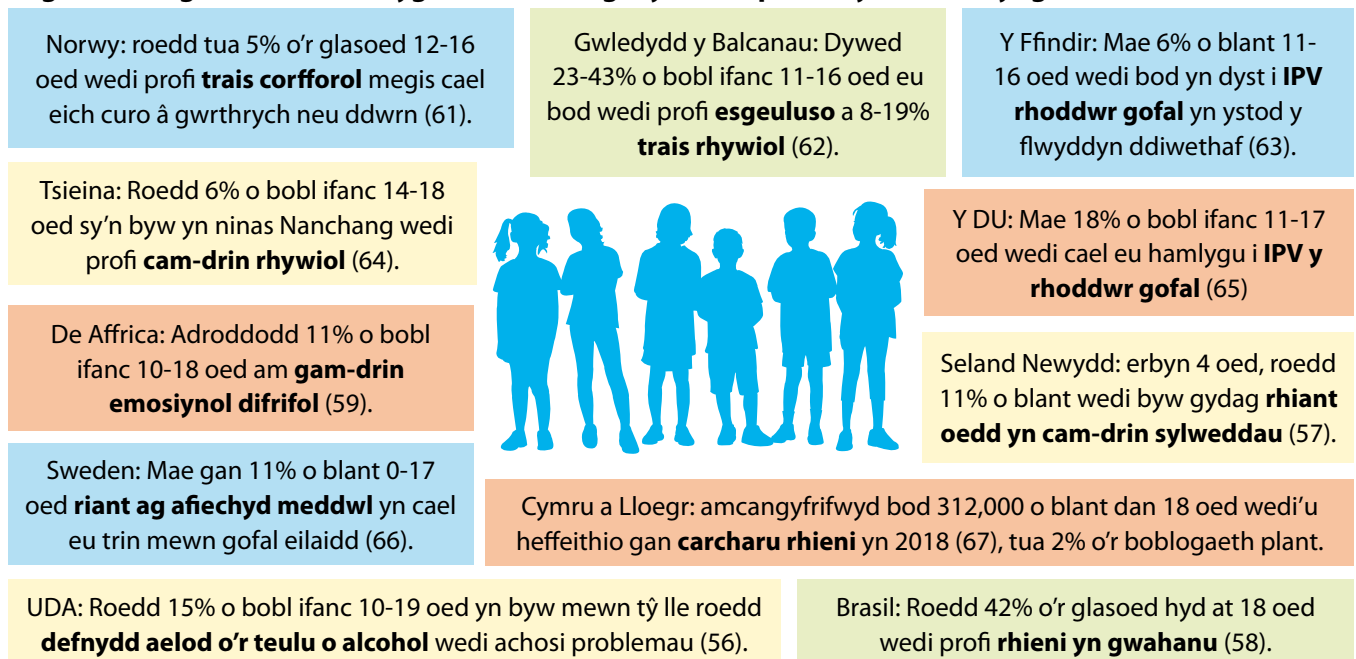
Norwy: roedd tua 5% o'r glasoed 12-16 oed wedi profi **trais corfforol** megis cael eich curo â gwrthrych neu ddwrn (61).

Gwledydd y Balcanau: Dywed 23-43% o bobl ifanc 11-16 oed eu bod wedi profi **esgeuluso** a 8-19% **trais rhywiol** (62).

Y Ffindir: Mae 6% o blant 11-16 oed wedi bod yn dyst i **IPV rhoddwr gofal** yn ystod y flwyddyn ddiwethaf (63).

Tsieina: Roedd 6% o bobl ifanc 14-18 oed sy'n byw yn ninas Nanchang wedi profi **cam-drin rhywiol** (64).

Y DU: Mae 18% o bobl ifanc 11-17 oed wedi cael eu hamlygu i **IPV y rhoddwr gofal** (65)

De Affrica: Adroddodd 11% o bobl ifanc 10-18 oed am **gam-drin emosiynol difrifol** (59).

Seland Newydd: erbyn 4 oed, roedd 11% o blant wedi byw gydag **rhiant oedd yn cam-drin sylweddau** (57).

Sweden: Mae gan 11% o blant 0-17 oed **riant ag afiechyd meddwl** yn cael eu trin mewn gofal eilaidd (66).

Cymru a Lloegr: amcangyfrifwyd bod 312,000 o blant dan 18 oed wedi'u heffeithio gan **carcharu rhieni** yn 2018 (67), tua 2% o'r boblogaeth plant.

UDA: Roedd 15% o bobl ifanc 10-19 oed yn byw mewn tŷ lle roedd **defnydd aelod o'r teulu o alcohol** wedi achosi problemau (56).

Brasil: Roedd 42% o'r glasoed hyd at 18 oed wedi profi **rhieni yn gwahanu** (58).